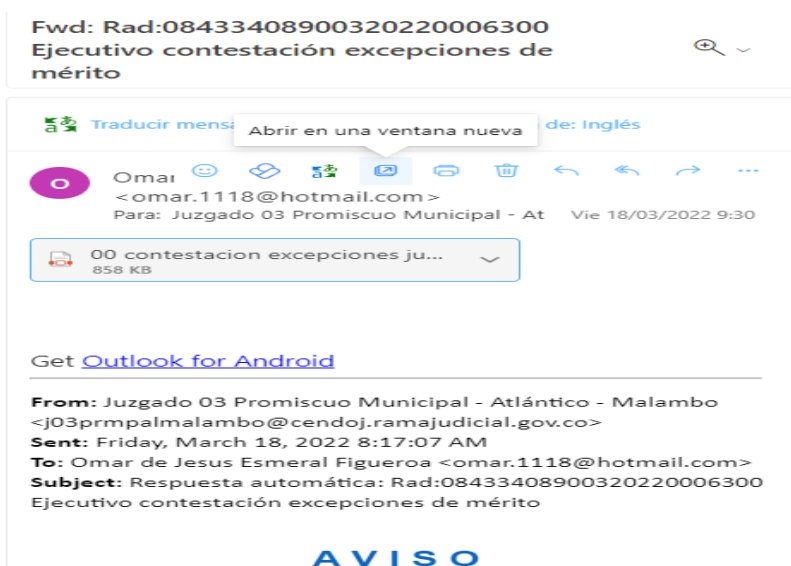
Fwd: Rad:08433408900320220006300 Ejecutivo contestación excepciones de mérito

Traducir mensa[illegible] de: Inglés

Abrir en una ventana nueva

O

Omar
<omar.1118@hotmail.com>
Para: Juzgado 03 Promiscuo Municipal - At Vie 18/03/2022 9:30

00 contestacion excepciones ju...
858 KB

Get Outlook for Android

From: Juzgado 03 Promiscuo Municipal - Atlántico - Malambo <j03prmpalmalambo@cendoj.ramajudicial.gov.co>
Sent: Friday, March 18, 2022 8:17:07 AM
To: Omar de Jesus Esmeral Figueroa <omar.1118@hotmail.com>
Subject: Respuesta automática: Rad:08433408900320220006300 Ejecutivo contestación excepciones de mérito

AVISO